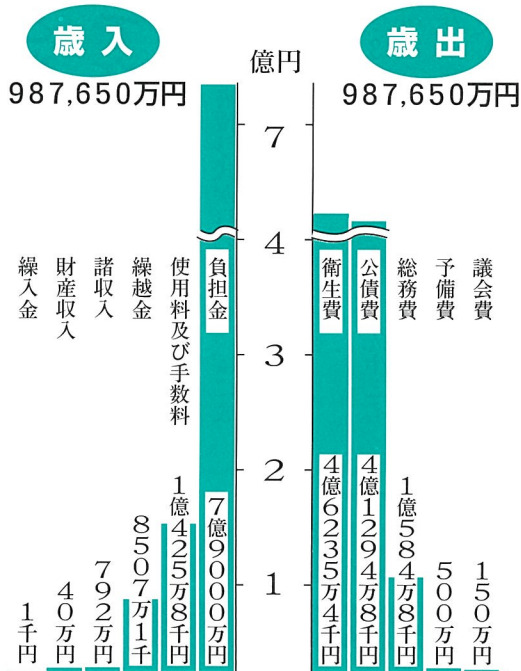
歳入

987,650万円

億円

歳出

987,650万円

7

4

3

2

1

繰入金
1千円

財産収入
40万円

諸収入
792万円

繰越金
8507万1千

使用料及び手数料
1億425万8千円

負担金
7億9000万円

衛生費
4億6235万4千円

公債費
4億1294万8千円

総務費
1億584万8千円

予備費
500万円

議会費
150万円